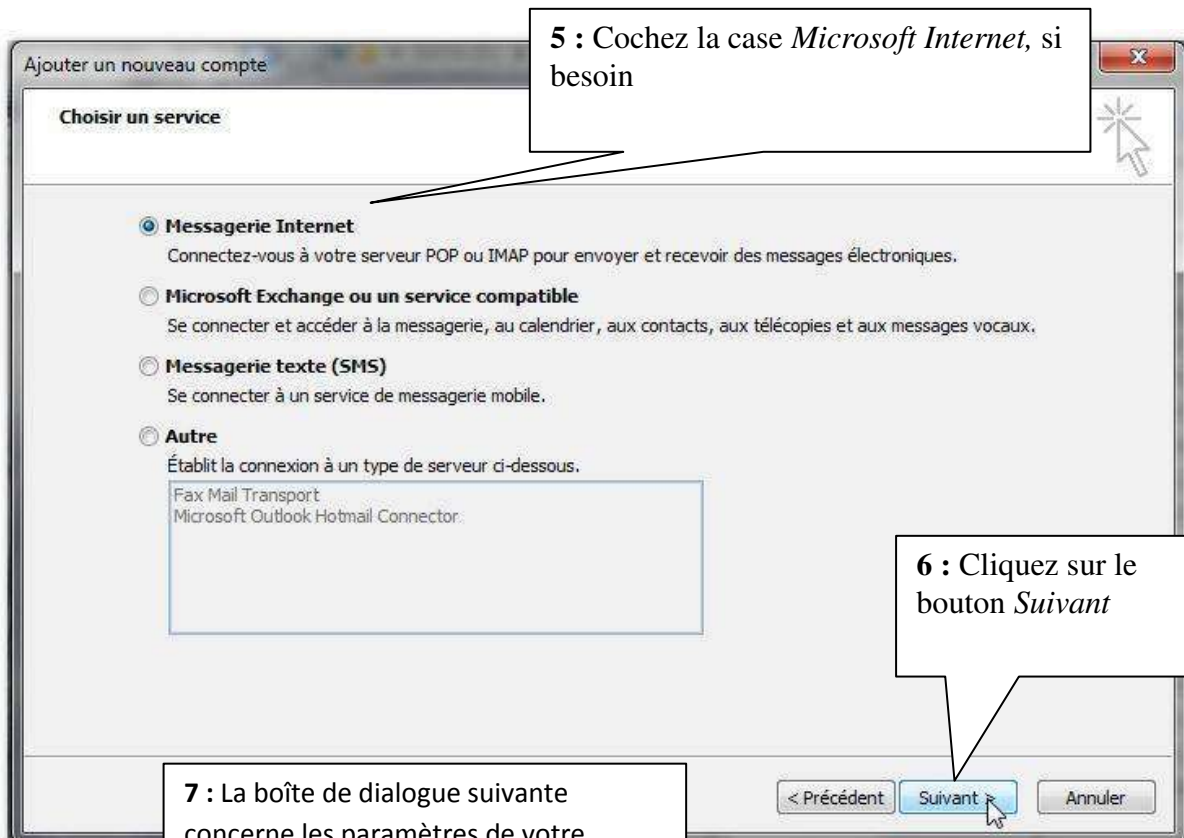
Ajouter un nouveau compte

5 : Cochez la case *Microsoft Internet,* si besoin

Choisir un service

Messagerie Internet
Connectez-vous à votre serveur POP ou IMAP pour envoyer et recevoir des messages électroniques.

Microsoft Exchange ou un service compatible
Se connecter et accéder à la messagerie, au calendrier, aux contacts, aux télécopies et aux messages vocaux.

Messagerie texte (SMS)
Se connecter à un service de messagerie mobile.

Autre
Établit la connexion à un type de serveur ci-dessous.
Fax Mail Transport
Microsoft Outlook Hotmail Connector

6 : Cliquez sur le bouton *Suivant*

7 : La boîte de dialogue suivante concerne les paramètres de votre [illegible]

< Précédent   Suivant >   Annuler